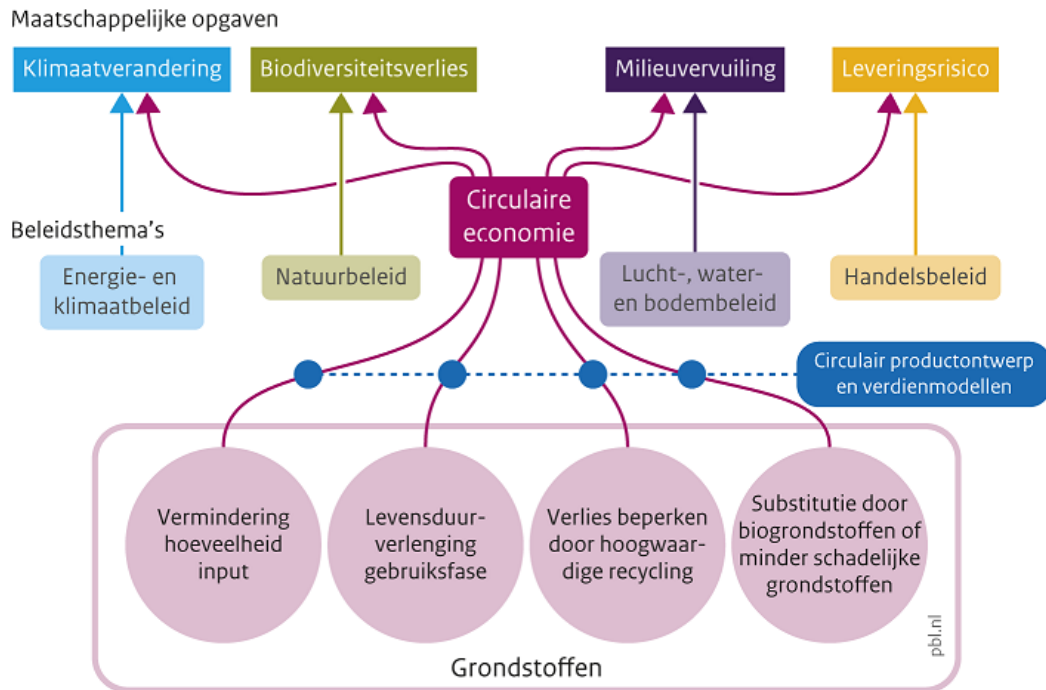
Maatschappelijke opgaven

Klimaatverandering

Biodiversiteitsverlies

Milieuvervuiling

Leveringsrisico

Circulaire economie

Beleidsthema's

Energie- en klimaatbeleid

Natuurbeleid

Lucht-, water- en bodembeleid

Handelsbeleid

Circulair productontwerp en verdienmodellen

Vermindering hoeveelheid input

Levensduurverlenging gebruiksfase

Verlies beperken door hoogwaardige recycling

Substitutie door biogrondstoffen of minder schadelijke grondstoffen

pbl.nl

Grondstoffen